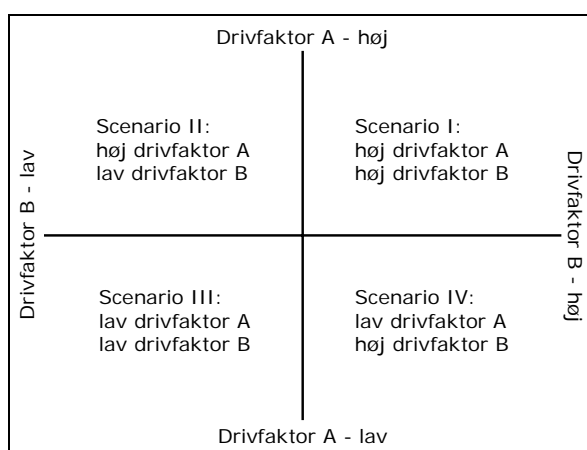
Drivfaktor A - høj

Drivfaktor B - lav

Scenario II:
høj drivfaktor A
lav drivfaktor B

Scenario I:
høj drivfaktor A
høj drivfaktor B

Drivfaktor B - høj

Scenario III:
lav drivfaktor A
lav drivfaktor B

Scenario IV:
lav drivfaktor A
høj drivfaktor B

Drivfaktor A - lav